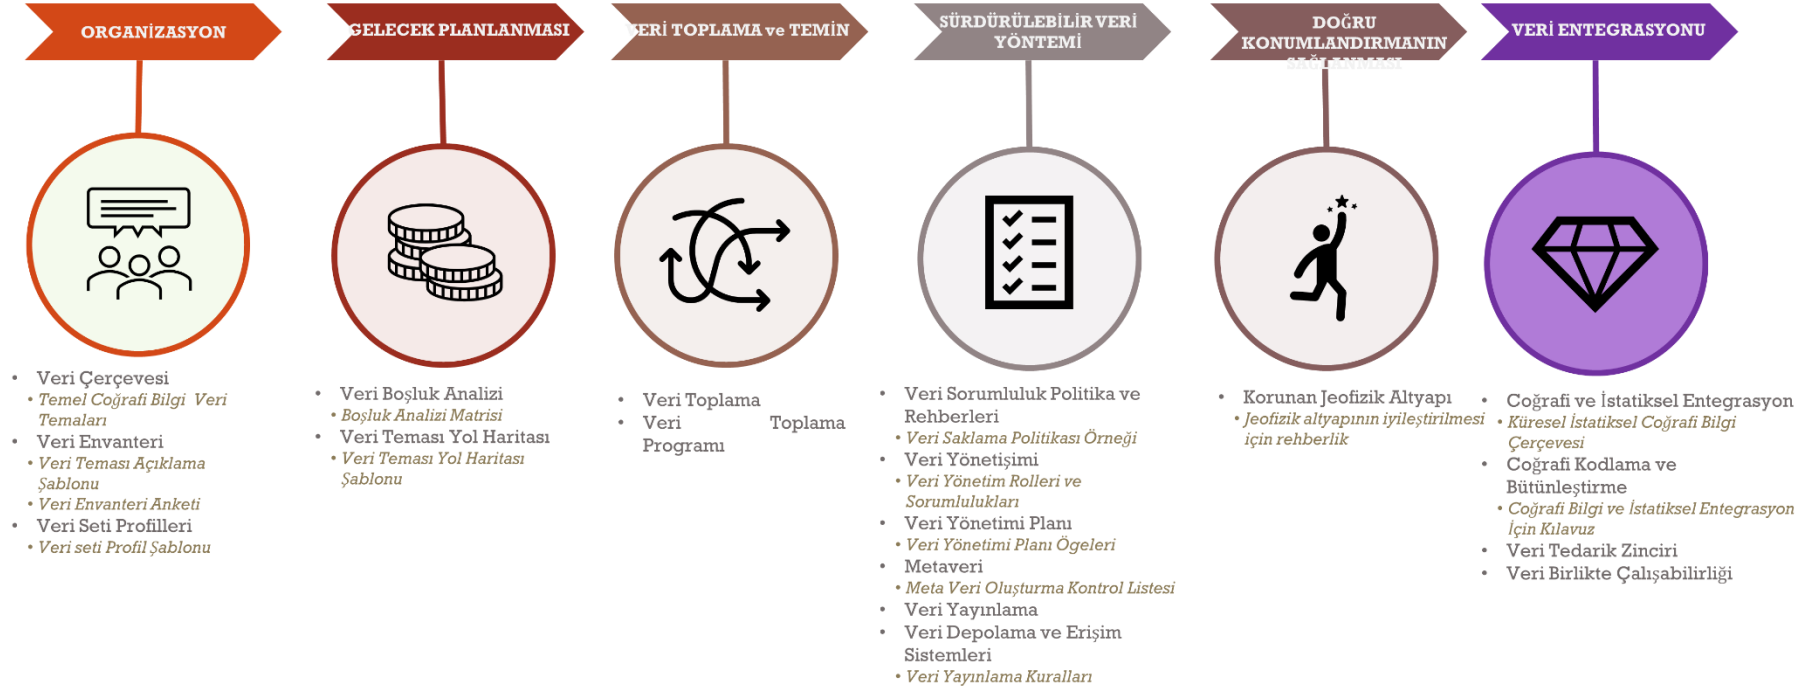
ORGANİZASYON

• Veri Çerçevesi
• Temel Coğrafi Bilgi Veri Temaları
• Veri Envanteri
• Veri Teması Açıklama Şablonu
• Veri Envanteri Anketi
• Veri Seti Profilleri
• Veri seti Profil Şablonu

GELECEK PLANLANMASI

• Veri Boşluk Analizi
• Boşluk Analizi Matrisi
• Veri Teması Yol Haritası
• Veri Teması Yol Haritası Şablonu

VERİ TOPLAMA ve TEMİN

• Veri Toplama
• Veri Toplama Programı

SÜRDÜRÜLEBİLİR VERİ YÖNTEMİ

• Veri Sorumluluk Politika ve Rehberleri
• Veri Saklama Politikası Örneği
• Veri Yönetişimi
• Veri Yönetim Rolleri ve Sorumlulukları
• Veri Yönetimi Planı
• Veri Yönetimi Planı Ögeleri
• Metaveri
• Meta Veri Oluşturma Kontrol Listesi
• Veri Yayınlama
• Veri Depolama ve Erişim Sistemleri
• Veri Yayınlama Kuralları

DOĞRU KONUMLANDIRMANIN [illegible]

• Korunan Jeofizik Altyapı
• Jeofizik altyapının iyileştirilmesi için rehberlik

VERİ ENTEGRASYONU

• Coğrafi ve İstatiksel Entegrasyon
• Küresel İstatiksel Coğrafi Bilgi Çerçevesi
• Coğrafi Kodlama ve Bütünleştirme
• Coğrafi Bilgi ve İstatiksel Entegrasyon İçin Kılavuz
• Veri Tedarik Zinciri
• Veri Birlikte Çalışabilirliği